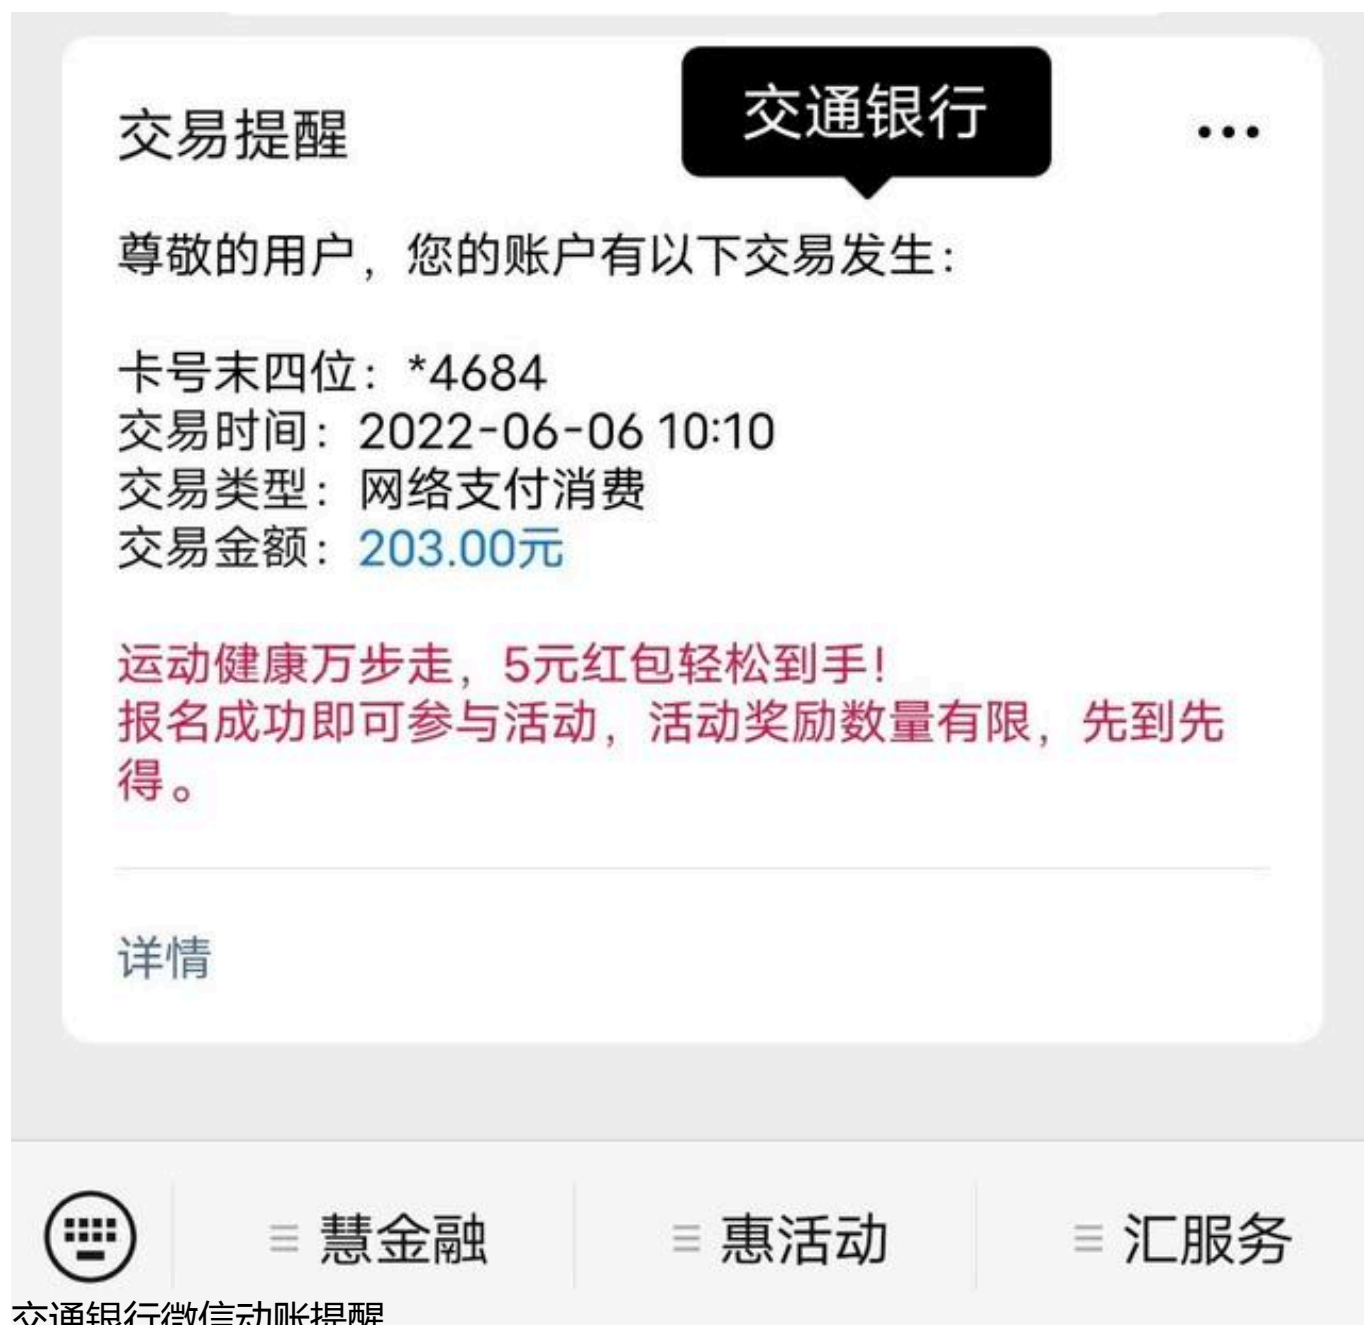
交易提醒

交通银行

•••

尊敬的用户，您的账户有以下交易发生：

卡号末四位：*4684
交易时间：2022-06-06 10:10
交易类型：网络支付消费
交易金额：203.00元

运动健康万步走，5元红包轻松到手！
报名成功即可参与活动，活动奖励数量有限，先到先得。

详情

≡ 慧金融 ≡ 惠活动 ≡ 汇服务

交通银行微信动账提醒